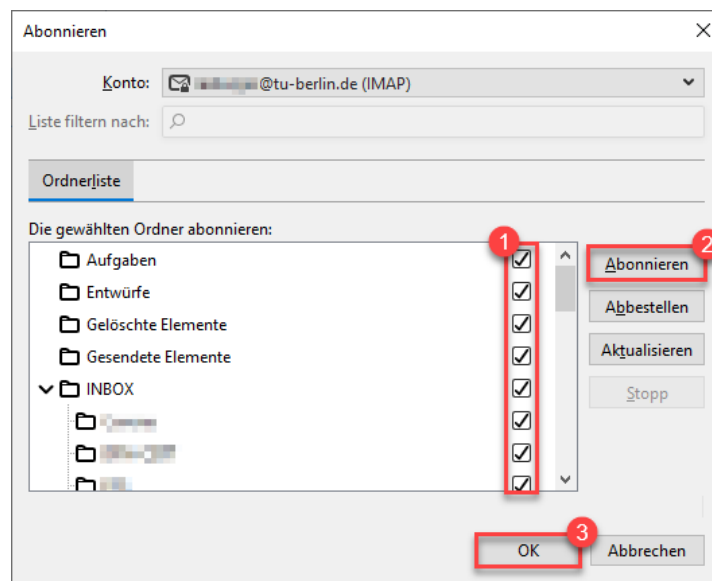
Abonnieren

Konto: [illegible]@tu-berlin.de (IMAP)

Liste filtern nach:

Ordnerliste

Die gewählten Ordner abonnieren:

Aufgaben
Entwürfe
Gelöschte Elemente
Gesendete Elemente
INBOX
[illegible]
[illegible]
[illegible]

1
2
3

Abonnieren
Abbestellen
Aktualisieren
Stopp

OK
Abbrechen